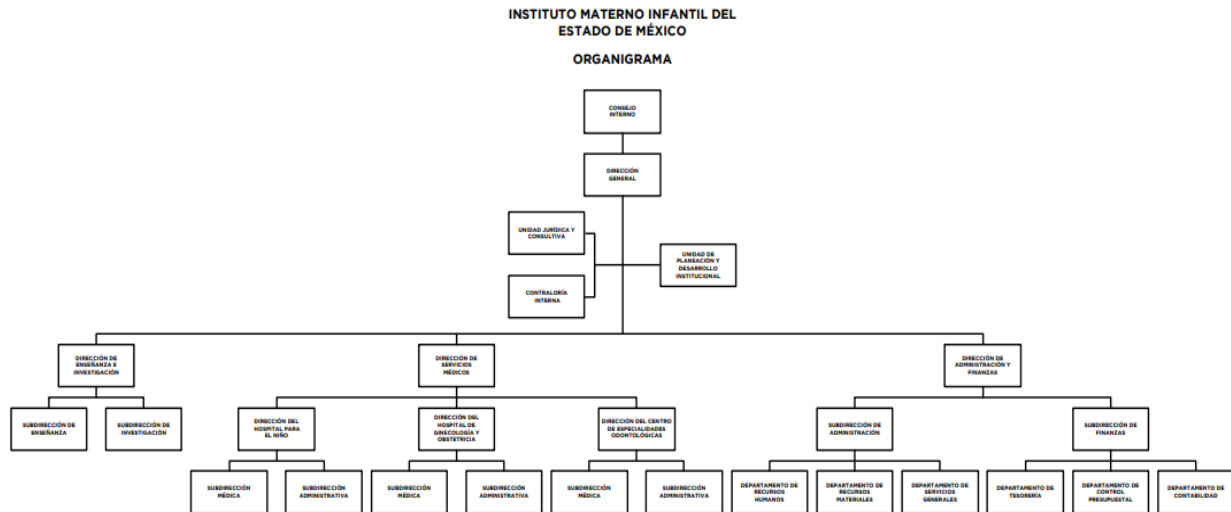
INSTITUTO MATERNO INFANTIL DEL ESTADO DE MÉXICO

ORGANIGRAMA

CONSEJO INTERNO

DIRECCIÓN GENERAL

UNIDAD JURÍDICA Y CONSULTIVA

CONTRALORÍA INTERNA

UNIDAD DE PLANEACIÓN Y DESARROLLO INSTITUCIONAL

DIRECCIÓN DE ENSEÑANZA E INVESTIGACIÓN

DIRECCIÓN DE SERVICIOS MÉDICOS

DIRECCIÓN DE ADMINISTRACIÓN Y FINANZAS

SUBDIRECCIÓN DE ENSEÑANZA

SUBDIRECCIÓN DE INVESTIGACIÓN

DIRECCIÓN DEL HOSPITAL PARA EL NIÑO

DIRECCIÓN DEL HOSPITAL DE GINECOLOGÍA Y OBSTETRICIA

DIRECCIÓN DEL CENTRO DE ESPECIALIDADES ODONTOLÓGICAS

SUBDIRECCIÓN DE ADMINISTRACIÓN

SUBDIRECCIÓN DE FINANZAS

SUBDIRECCIÓN MÉDICA

SUBDIRECCIÓN ADMINISTRATIVA

SUBDIRECCIÓN MÉDICA

SUBDIRECCIÓN ADMINISTRATIVA

SUBDIRECCIÓN MÉDICA

SUBDIRECCIÓN ADMINISTRATIVA

DEPARTAMENTO DE RECURSOS HUMANOS

DEPARTAMENTO DE RECURSOS MATERIALES

DEPARTAMENTO DE SERVICIOS GENERALES

DEPARTAMENTO DE TESORERÍA

DEPARTAMENTO DE CONTROL PRESUPUESTAL

DEPARTAMENTO DE CONTABILIDAD